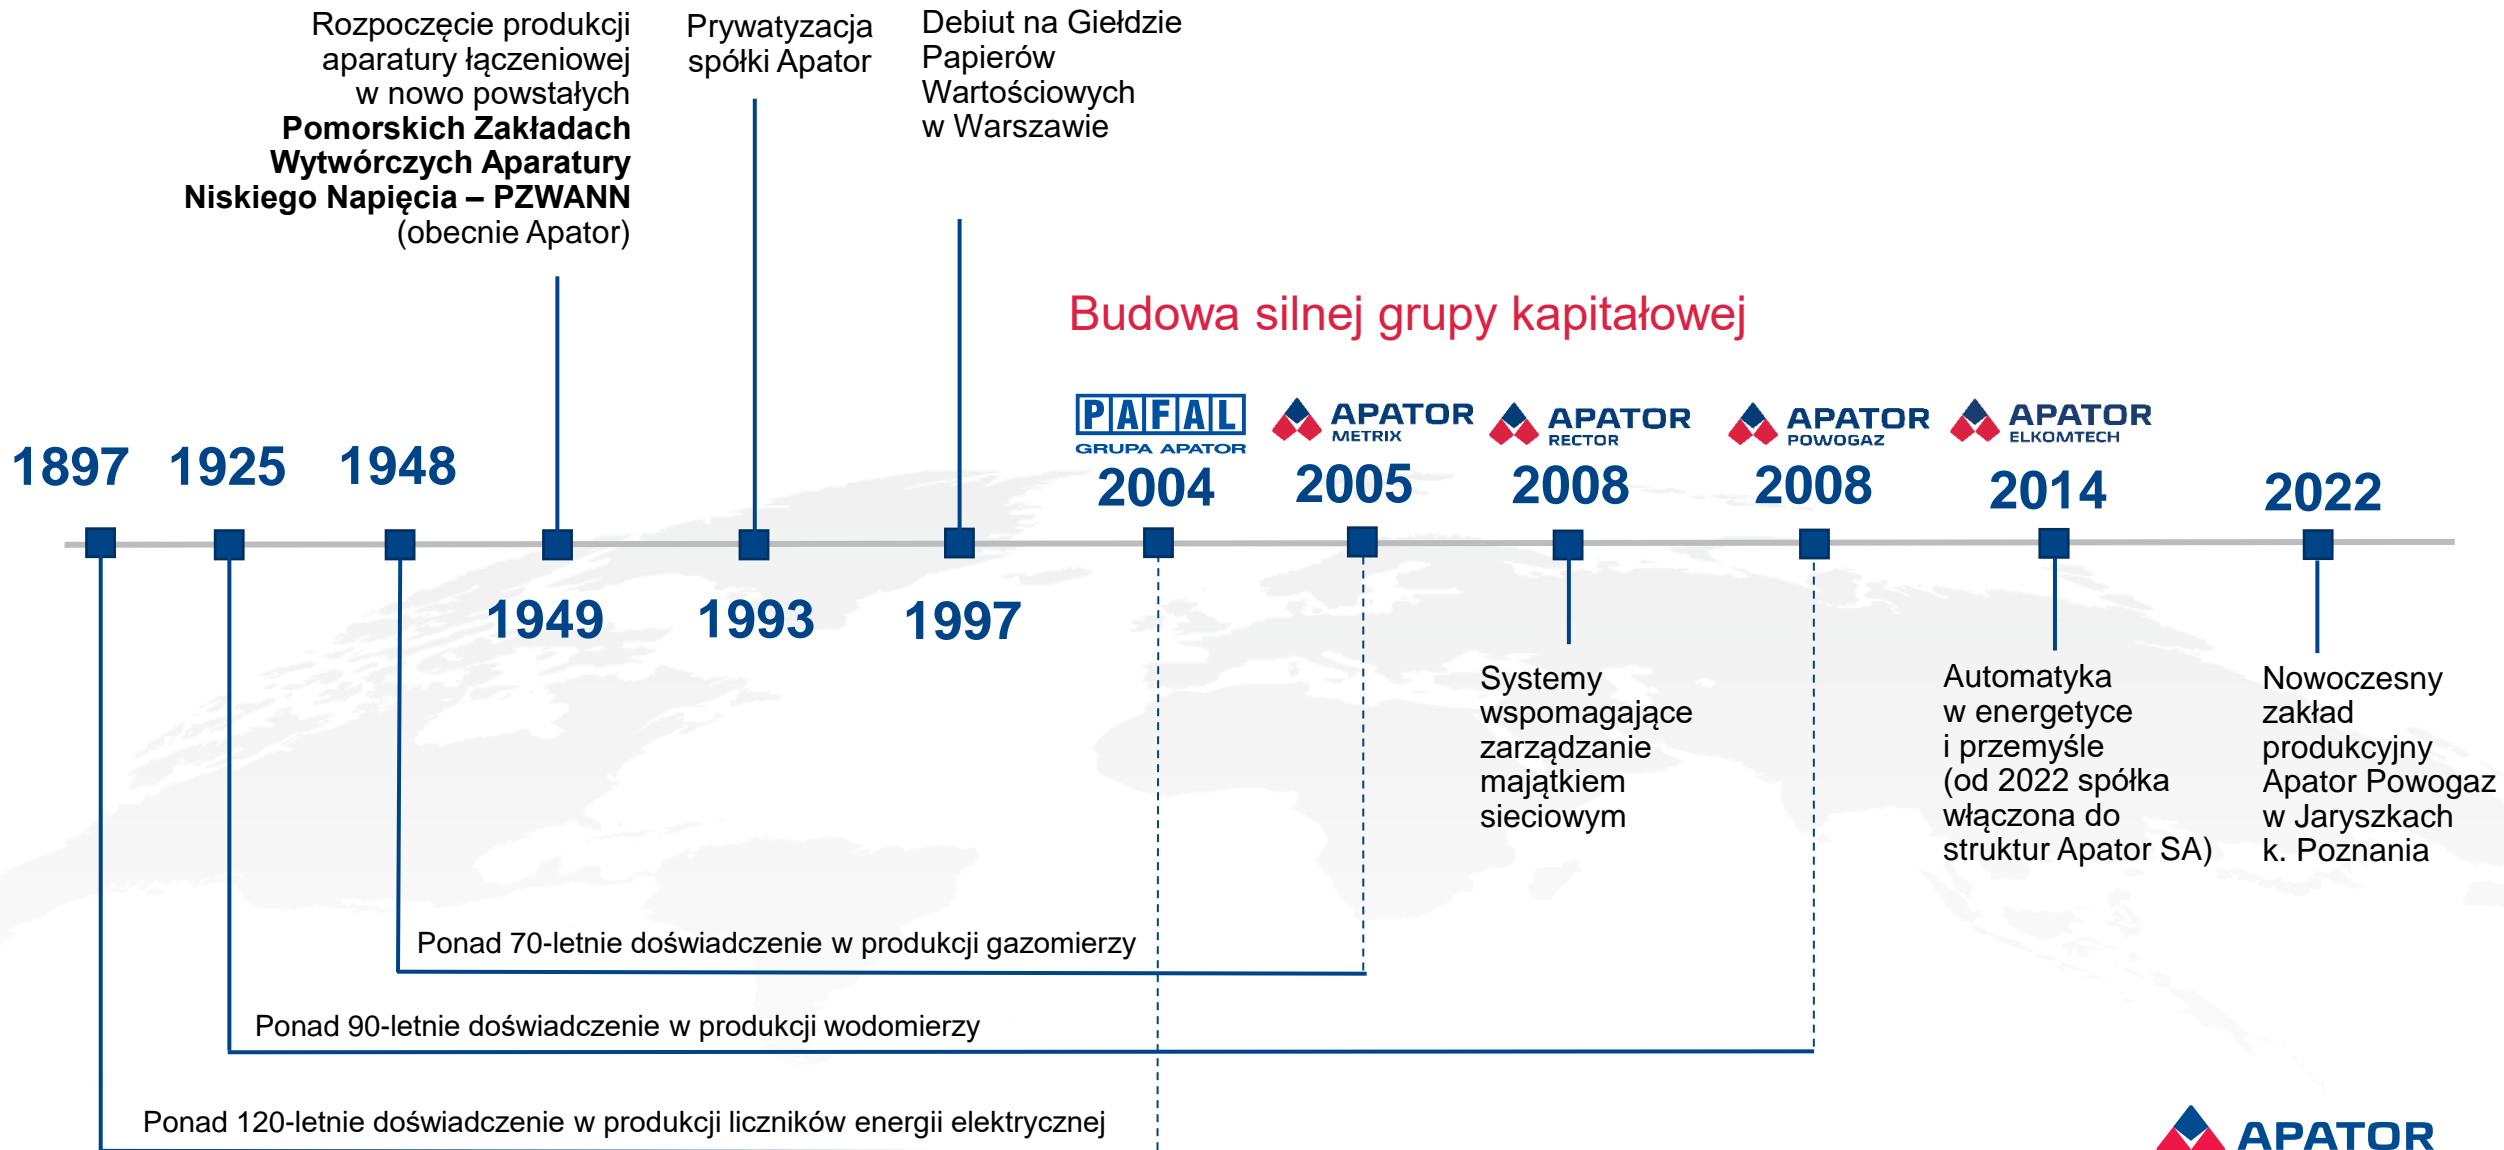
Rozpoczęcie produkcji aparatury łączeniowej w nowo powstałych **Pomorskich Zakładach Wytwórczych Aparatury Niskiego Napięcia – PZWANN** (obecnie Apator)

Prywatyzacja spółki Apator

Debiut na Giełdzie Papierów Wartościowych w Warszawie

Budowa silnej grupy kapitałowej

PAFAL GRUPA APATOR

APATOR METRIX

APATOR RECTOR

APATOR POWOGAZ

APATOR ELKOMTECH

1897 1925 1948

2004 2005 2008 2008 2014 2022

1949 1993 1997

Systemy wspomagające zarządzanie majątkiem sieciowym

Automatyka w energetyce i przemyśle (od 2022 spółka włączona do struktur Apator SA)

Nowoczesny zakład produkcyjny Apator Powogaz w Jaryszkach k. Poznania

Ponad 70-letnie doświadczenie w produkcji gazomierzy

Ponad 90-letnie doświadczenie w produkcji wodomierzy

Ponad 120-letnie doświadczenie w produkcji liczników energii elektrycznej

APATOR